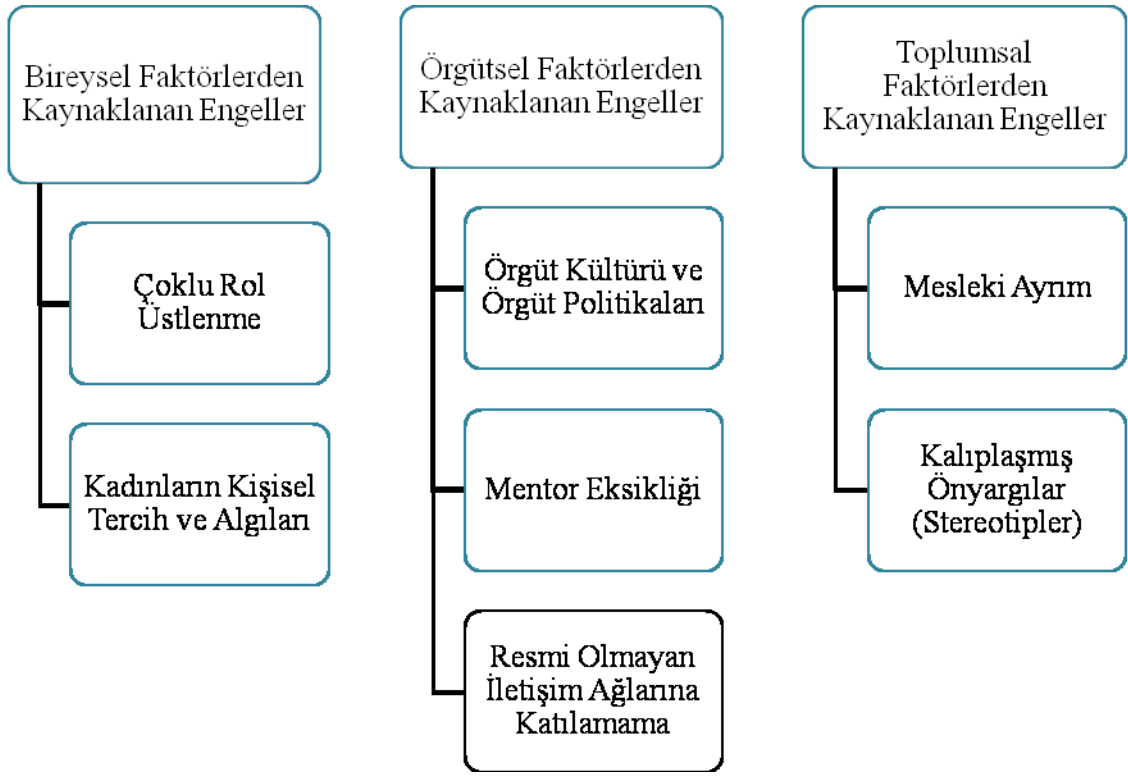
Bireysel Faktörlerden Kaynaklanan Engeller

Çoklu Rol Üstlenme

Kadınların Kişisel Tercih ve Algıları

Örgütsel Faktörlerden Kaynaklanan Engeller

Örgüt Kültürü ve Örgüt Politikaları

Mentor Eksikliği

Resmi Olmayan İletişim Ağlarına Katılamama

Toplumsal Faktörlerden Kaynaklanan Engeller

Mesleki Ayrım

Kalıplaşmış Önyargılar (Stereotipler)